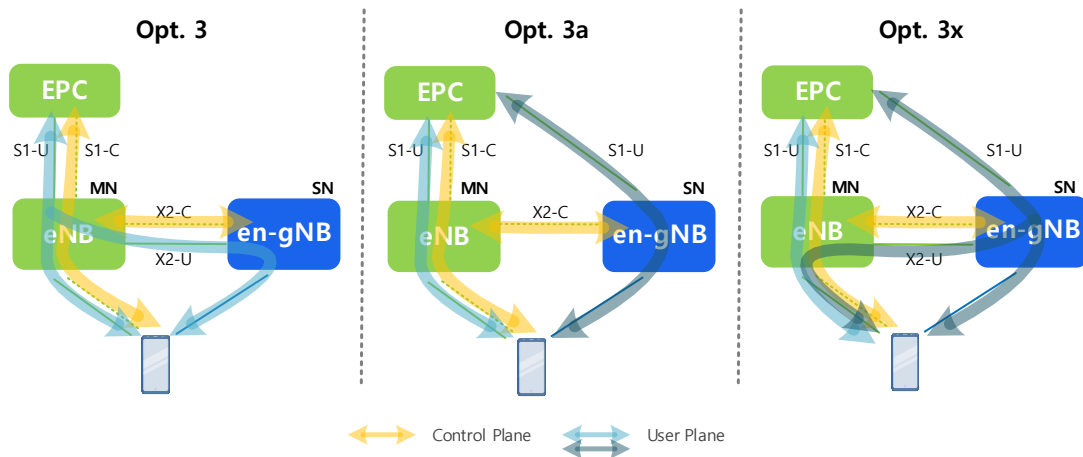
Opt. 3

EPC

S1-U S1-C

MN

SN

X2-C

eNB

en-gNB

X2-U

Opt. 3a

EPC

S1-U S1-C

S1-U

MN

SN

X2-C

eNB

en-gNB

Opt. 3x

EPC

S1-U S1-C

S1-U

MN

SN

X2-C

eNB

en-gNB

X2-U

Control Plane

User Plane